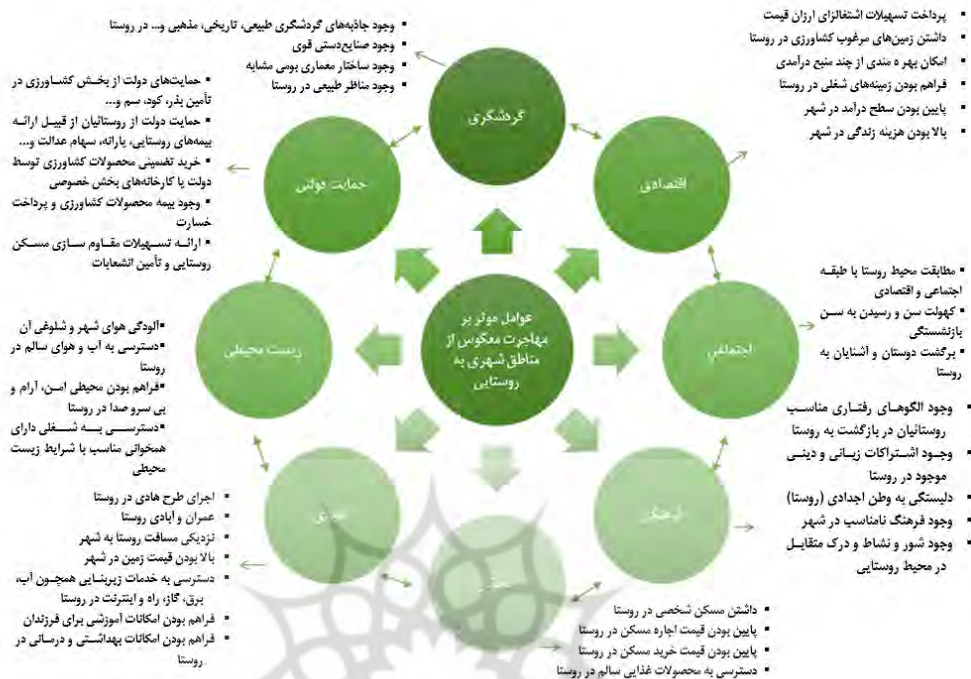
▪ وجود جاذبه‌های گردشگری طبیعی، تاریخی، مذهبی و... در روستا
▪ وجود صنایع‌دستی قوی
▪ وجود ساختار معماری بومی مشابه
▪ وجود مناظر طبیعی در روستا

▪ پرداخت تسهیلات اشتغالزای ارزان قیمت
▪ داشتن زمین‌های مرغوب کشاورزی در روستا
▪ امکان بهره مندی از چند منبع درآمدی
▪ فراهم بودن زمینه‌های شغلی در روستا
▪ پایین بودن سطح درامد در شهر
▪ بالا بودن هزینه زندگی در شهر

▪ حمایت‌های دولت از بخش کشاورزی در تأمین بذر، کود، سم و...
▪ حمایت دولت از روستائیان از قبیل ارائه بیمه‌های روستایی، یارانه، سهام عدالت و...
▪ خرید تضمینی محصولات کشاورزی توسط دولت یا کارخانه‌های بخش خصوصی
▪ وجود بیمه محصولات کشاورزی و پرداخت خسارت
▪ ارائه تسهیلات مقاوم سازی مسکن روستایی و تأمین انشعابات

گردشگری
اقتصادی
حمایت دولتی
زیست محیطی
اجتماعی
فرهنگی
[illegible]
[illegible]

عوامل موثر بر مهاجرت معکوس از مناطق شهری به روستایی

▪ مطابقت محیط روستا با طبقه اجتماعی و اقتصادی
▪ کهولت سن و رسیدن به سن بازنشستگی
▪ برگشت دوستان و آشنایان به روستا

▪آلودگی هوای شهر و شلوغی آن
▪دسترسی به آب و هوای سالم در روستا
▪فراهم بودن محیطی امن، آرام و بی سروصدا در روستا
▪دسترسی به شغلی دارای همخوانی مناسب با شرایط زیست محیطی

▪ وجود الگوهای رفتاری مناسب روستائیان در بازگشت به روستا
▪ وجود اشتراکات زبانی و دینی موجود در روستا
▪ دلبستگی به وطن اجدادی (روستا)
▪ وجود فرهنگ نامناسب در شهر
▪ وجود شور و نشاط و درک متقابل در محیط روستایی

▪ اجرای طرح هادی در روستا
▪ عمران و آبادی روستا
▪ نزدیکی مسافت روستا به شهر
▪ بالا بودن قیمت زمین در شهر
▪ دسترسی به خدمات زیربنایی همچون آب، برق، گاز، راه و اینترنت در روستا
▪ فراهم بودن امکانات آموزشی برای فرزندان
▪ فراهم بودن امکانات بهداشتی و درمانی در روستا

▪ داشتن مسکن شخصی در روستا
▪ پایین بودن قیمت اجاره مسکن در روستا
▪ پایین بودن قیمت خرید مسکن در روستا
▪ دسترسی به محصولات غذایی سالم در روستا